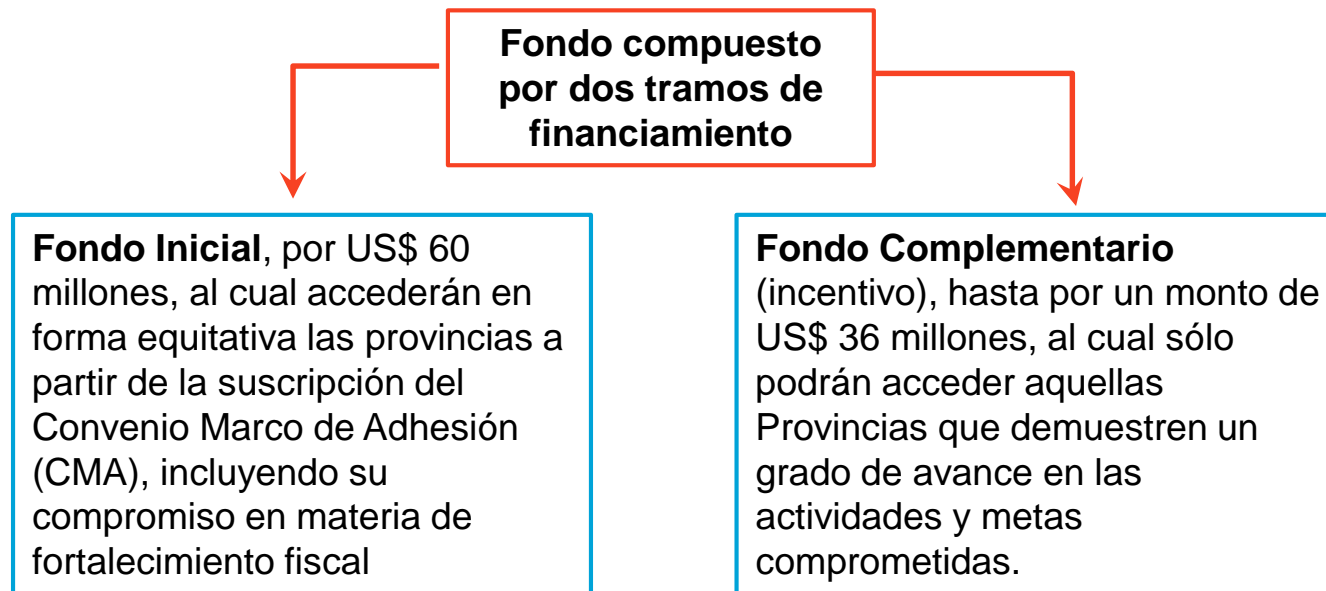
Fondo compuesto por dos tramos de financiamiento

Fondo Inicial, por US$ 60 millones, al cual accederán en forma equitativa las provincias a partir de la suscripción del Convenio Marco de Adhesión (CMA), incluyendo su compromiso en materia de fortalecimiento fiscal

Fondo Complementario (incentivo), hasta por un monto de US$ 36 millones, al cual sólo podrán acceder aquellas Provincias que demuestren un grado de avance en las actividades y metas comprometidas.